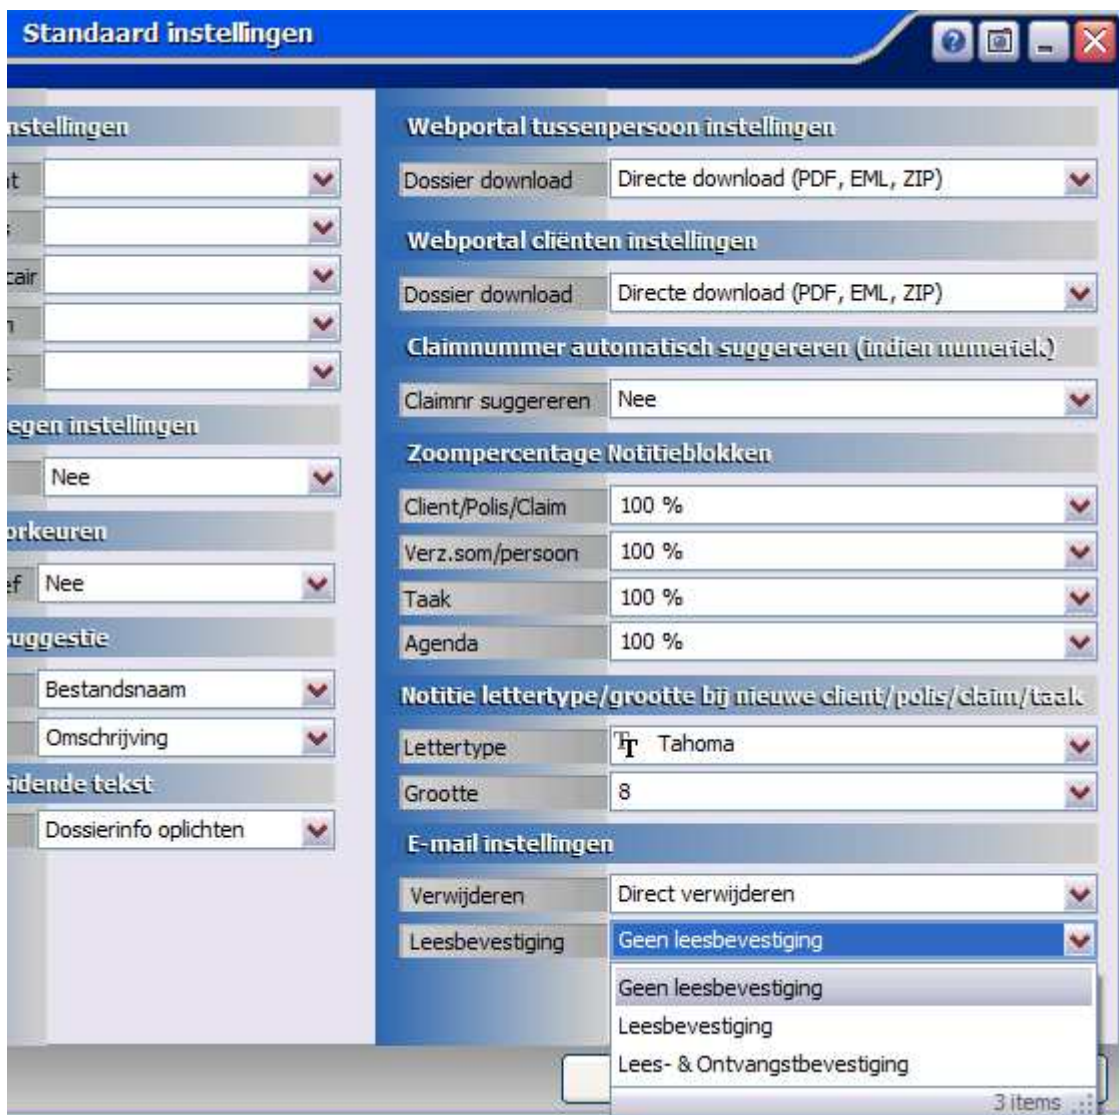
Standaard instellingen

nstellingen

it

s

cair

n

t

egen instellingen

Nee

orkeuren

ef Nee

uggestie

Bestandsnaam

Omschrijving

idende tekst

Dossierinfo oplichten

Webportal tussenpersoon instellingen

Dossier download | Directe download (PDF, EML, ZIP)

Webportal cliënten instellingen

Dossier download | Directe download (PDF, EML, ZIP)

Claimnummer automatisch suggereren (indien numeriek)

Claimnr suggereren | Nee

Zoompercentage Notitieblokken

Client/Polis/Claim | 100 %

Verz.som/persoon | 100 %

Taak | 100 %

Agenda | 100 %

Notitie lettertype/grootte bij nieuwe client/polis/claim/taak

Lettertype | Tahoma

Grootte | 8

E-mail instellingen

Verwijderen | Direct verwijderen

Leesbevestiging | Geen leesbevestiging

Geen leesbevestiging
Leesbevestiging
Lees- & Ontvangstbevestiging
3 items